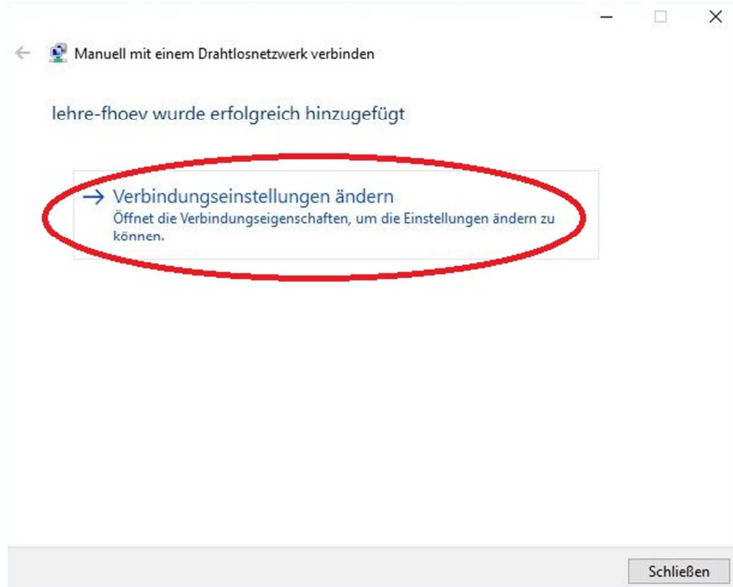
Manuell mit einem Drahtlosnetzwerk verbinden

lehre-fhoev wurde erfolgreich hinzugefügt

→ Verbindungseinstellungen ändern
Öffnet die Verbindungseigenschaften, um die Einstellungen ändern zu können.

Schließen